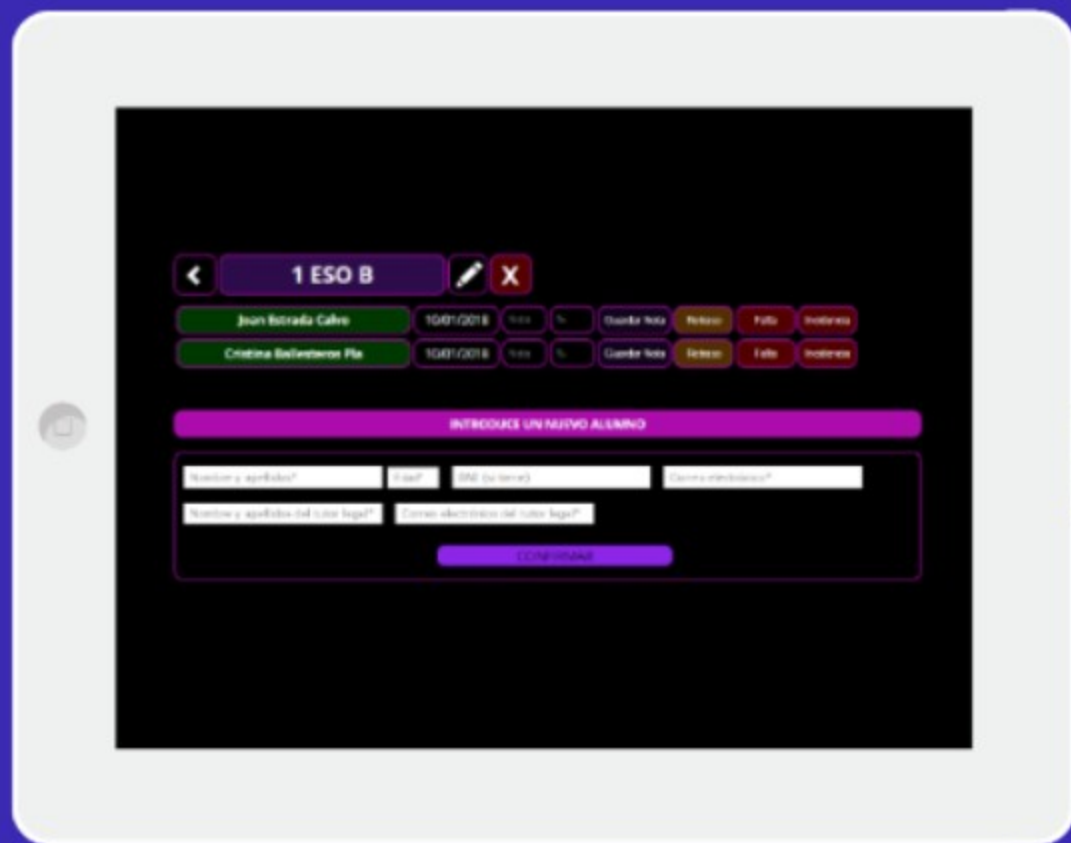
<
1 ESO B
X

Joan Estrada Calvo
10/01/2018
Nota
%
Guardar Nota
Retraso
Falta
Incidencia

Cristina Ballesteros Pla
10/01/2018
Nota
%
Guardar Nota
Retraso
Falta
Incidencia

INTRODUCE UN NUEVO ALUMNO

Nombre y apellidos*
Edad*
DNI (si tiene)
Correo electrónico*
Nombre y apellidos del tutor legal*
Correo electrónico del tutor legal*
CONFIRMAR